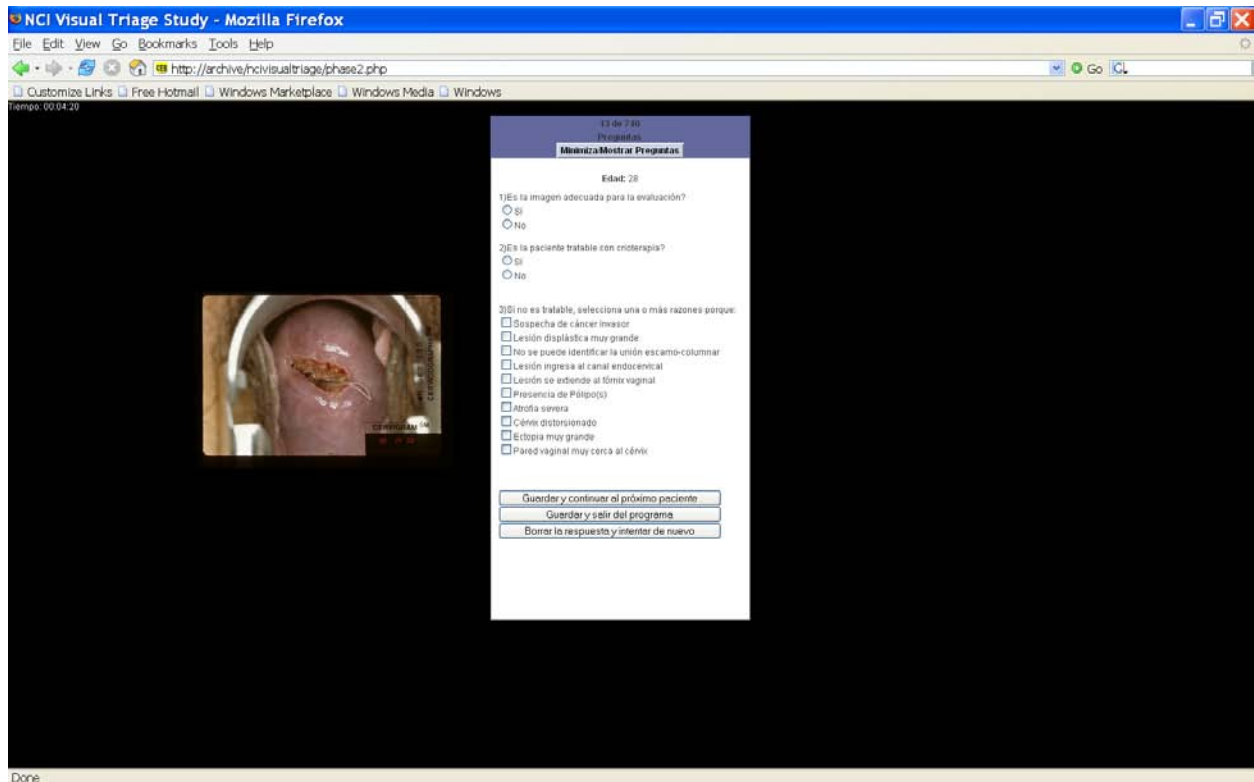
NCI Visual Triage Study - Mozilla Firefox

File Edit View Go Bookmarks Tools Help

http://archive/ncivisualtriage/phase2.php

Go

Customize Links Free Hotmail Windows Marketplace Windows Media Windows

Tiempo: 00:04:20

13 de 740
Preguntas
Minimiza/Mostrar Preguntas

Edad: 28

1)Es la imagen adecuada para la evaluación?
Si
No

2)Es la paciente tratable con crioterapia?
Si
No

3)Si no es tratable, selecciona una o más razones porque:
Sospecha de cáncer invasor
Lesión displástica muy grande
No se puede identificar la unión escamo-columnar
Lesión ingresa al canal endocervical
Lesión se extiende al fórnix vaginal
Presencia de Pólipo(s)
Atrofia severa
Cérvix distorsionado
Ectopia muy grande
Pared vaginal muy cerca al cérvix

Guardar y continuar al próximo paciente
Guardar y salir del programa
Borrar la respuesta y intentar de nuevo

CERVIGRAM

Done